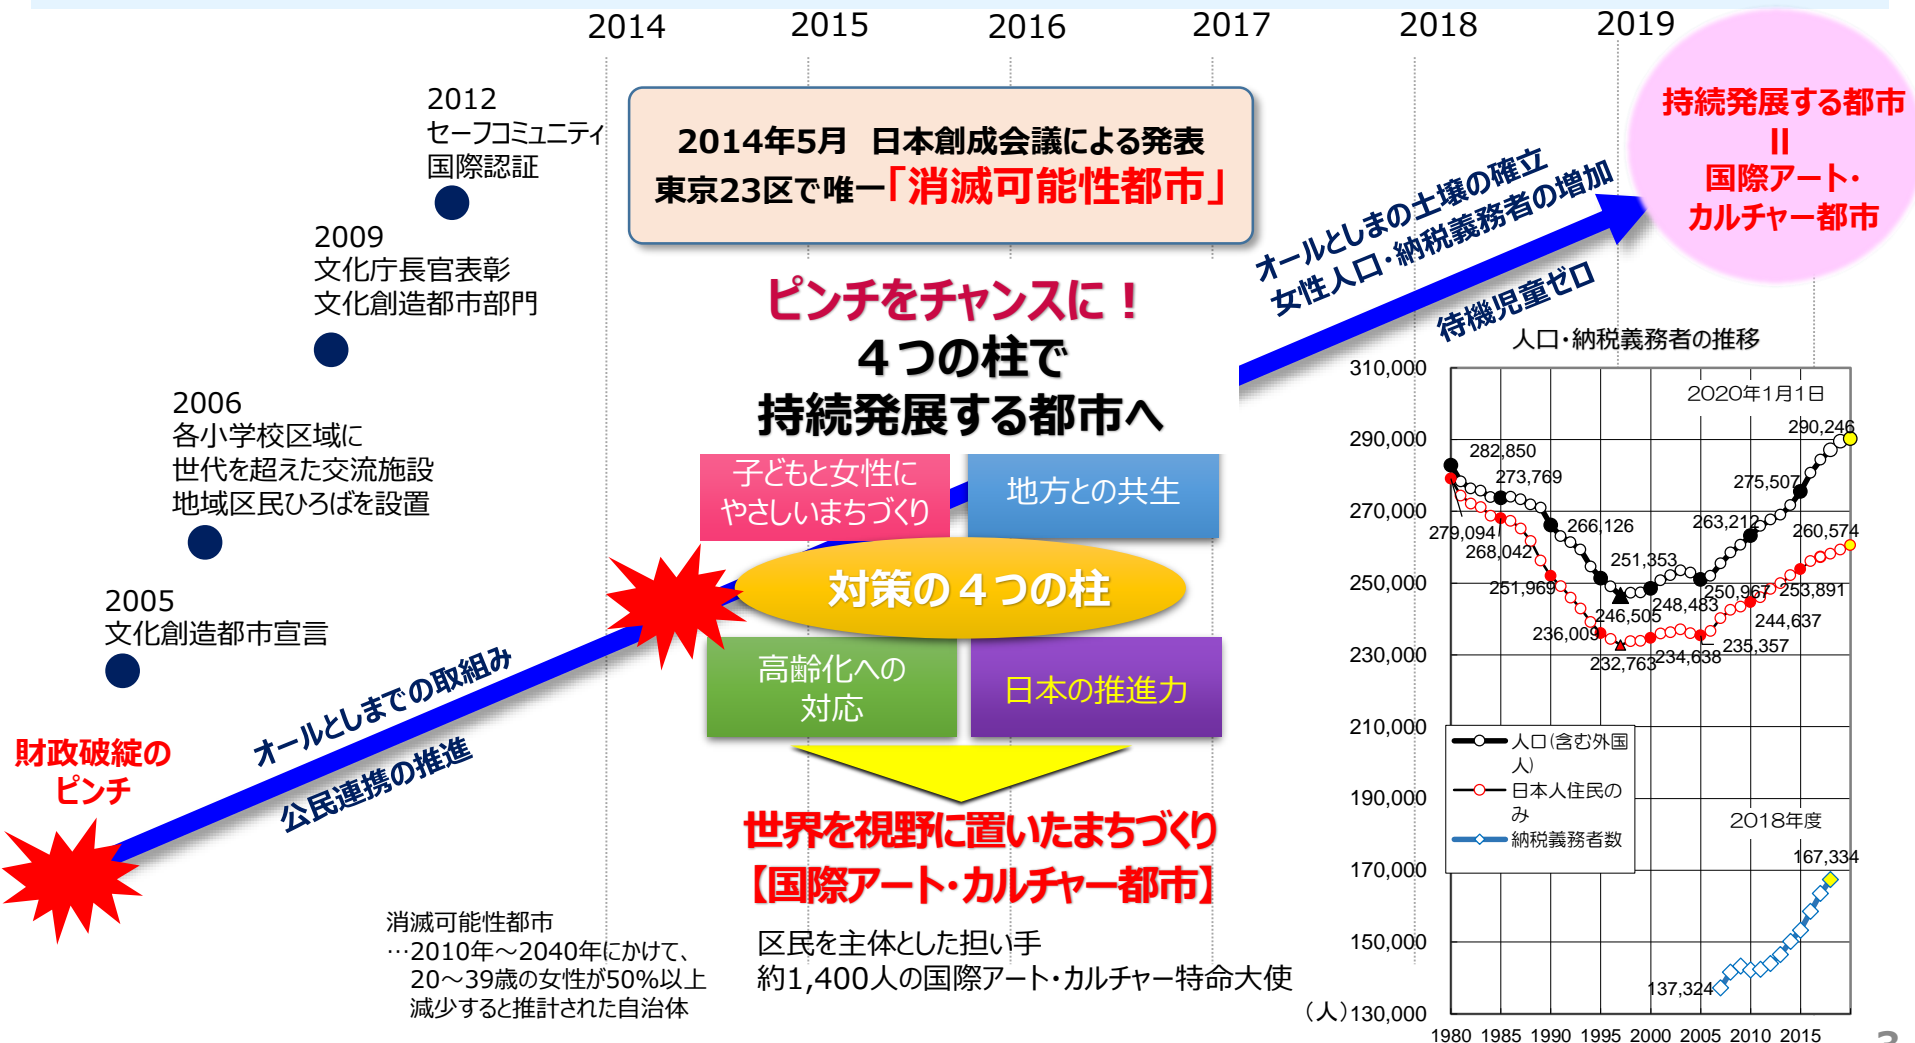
2014 2015 2016 2017 2018 2019

2012
セーフコミュニティ
国際認証

2009
文化庁長官表彰
文化創造都市部門

2006
各小学校区域に
世代を超えた交流施設
地域区民ひろばを設置

2005
文化創造都市宣言

財政破綻の
ピンチ

オールとしまでの取組み
公民連携の推進

2014年5月 日本創成会議による発表
東京23区で唯一「消滅可能性都市」

ピンチをチャンスに！
４つの柱で
持続発展する都市へ

子どもと女性に
やさしいまちづくり

地方との共生

対策の４つの柱

高齢化への
対応

日本の推進力

世界を視野に置いたまちづくり
【国際アート・カルチャー都市】

区民を主体とした担い手
約1,400人の国際アート・カルチャー特命大使

消滅可能性都市
…2010年～2040年にかけて、
20～39歳の女性が50%以上
減少すると推計された自治体

オールとしまの土壌の確立
女性人口・納税義務者の増加
待機児童ゼロ

持続発展する都市
＝
国際アート・
カルチャー都市

人口・納税義務者の推移

2020年1月1日

310,000
290,000
270,000
250,000
230,000
210,000
190,000
170,000
150,000
（人）130,000

282,850
273,769
279,094
268,042
251,969
266,126
251,353
246,505
236,009
232,763
248,483
234,638
263,212
250,967
235,357
275,507
290,246
260,574
253,891
244,637

人口（含む外国人）
日本人住民のみ
納税義務者数

2018年度
167,334
137,324

1980 1985 1990 1995 2000 2005 2010 2015